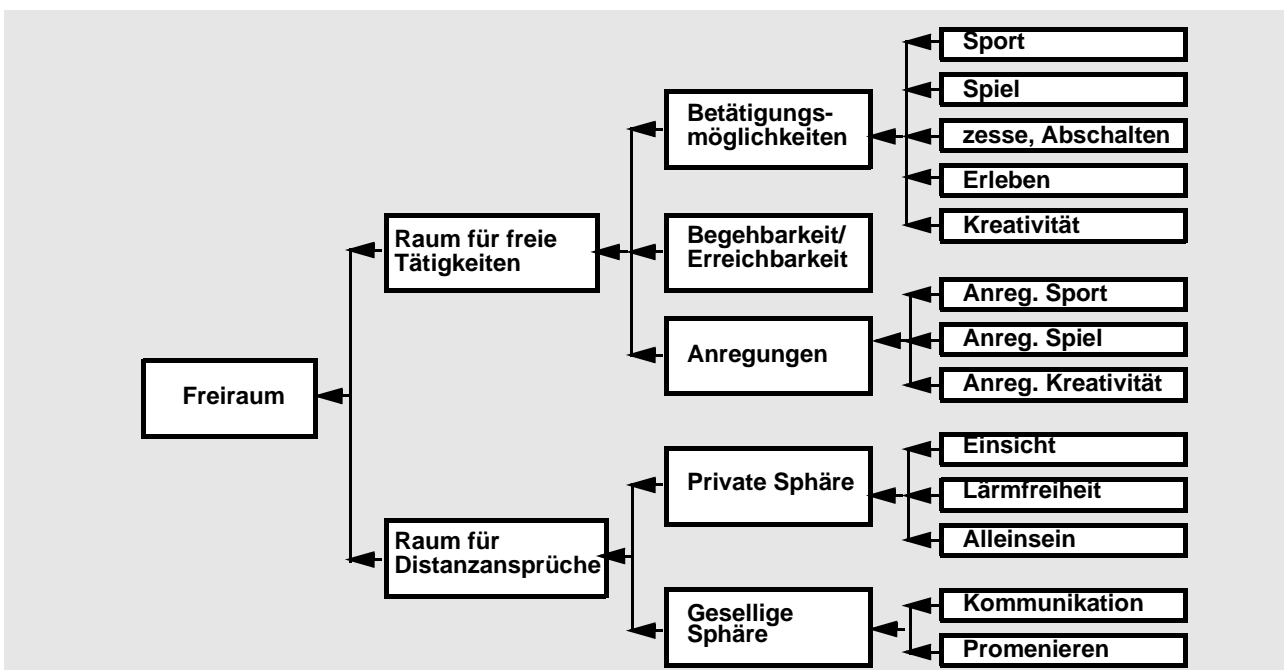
Freiraum

Raum für freie Tätigkeiten

Betätigungsmöglichkeiten

Sport

Spiel

zesse, Abschalten

Erleben

Kreativität

Begehbarkeit/ Erreichbarkeit

Anregungen

Anreg. Sport

Anreg. Spiel

Anreg. Kreativität

Raum für Distanzansprüche

Private Sphäre

Einsicht

Lärmfreiheit

Alleinsein

Gesellige Sphäre

Kommunikation

Promenieren